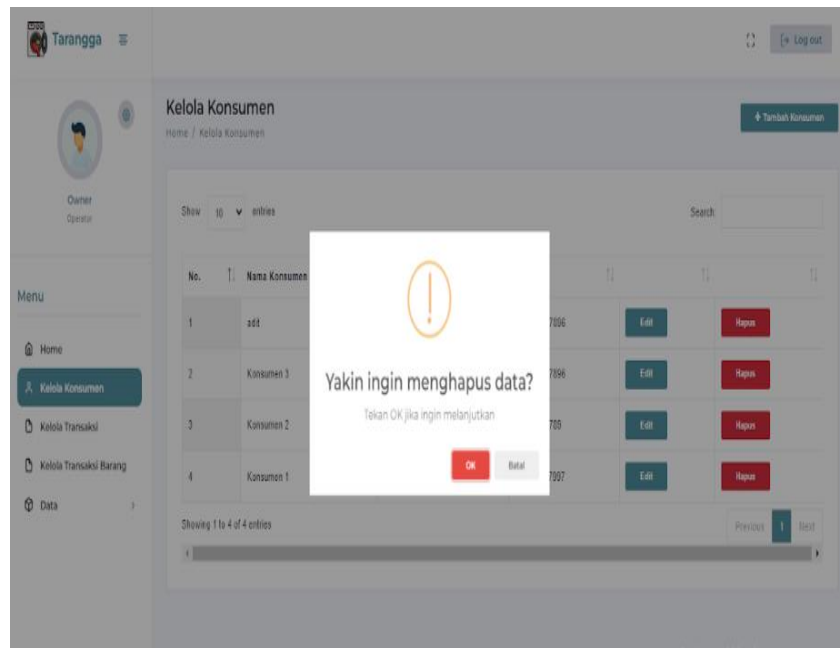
Tarangga

[→ Log out

Owner
Operator

Menu

Home

Kelola Konsumen

Kelola Transaksi

Kelola Transaksi Barang

Data

Kelola Konsumen
Home / Kelola Konsumen

+ Tambah Konsumen

Show 10 entries

Search:

| No. | Nama Konsumen | | | | |
|---|---|---|---|---|---|
| 1 | add | | 7896 | Edit | Hapus |
| 2 | Konsumen 3 | | 7896 | Edit | Hapus |
| 3 | Konsumen 2 | | 788 | Edit | Hapus |
| 4 | Konsumen 1 | | 7897 | Edit | Hapus |

Showing 1 to 4 of 4 entries

Previous 1 Next

Yakin ingin menghapus data?

Tekan OK jika ingin melanjutkan

OK Batal